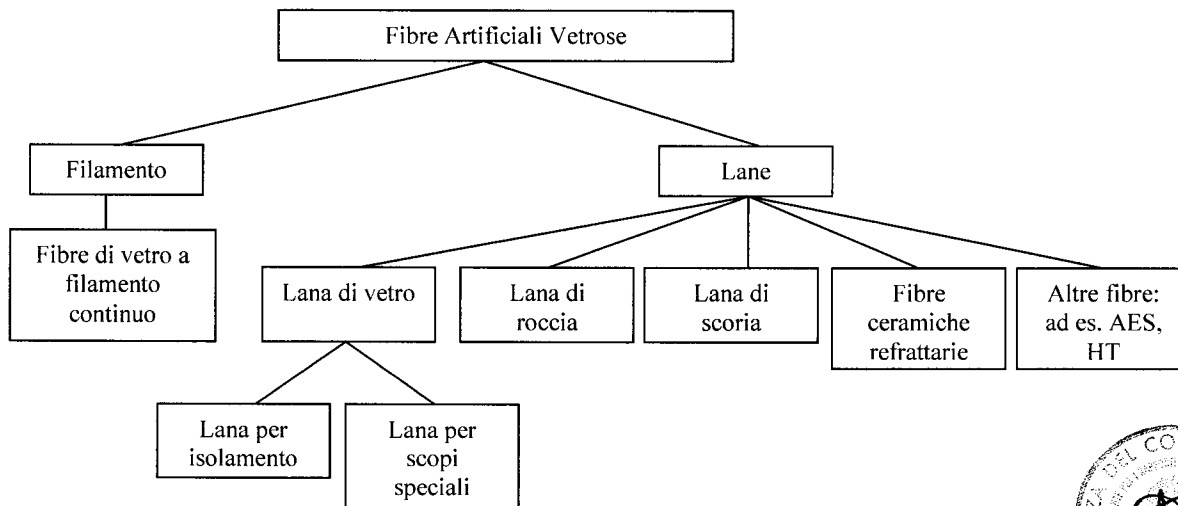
Fibre Artificiali Vetrose

Filamento

Fibre di vetro a filamento continuo

Lane

Lana di vetro

Lana di roccia

Lana di scoria

Fibre ceramiche refrattarie

Altre fibre: ad es. AES, HT

Lana per isolamento

Lana per scopi speciali

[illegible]EL CO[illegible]